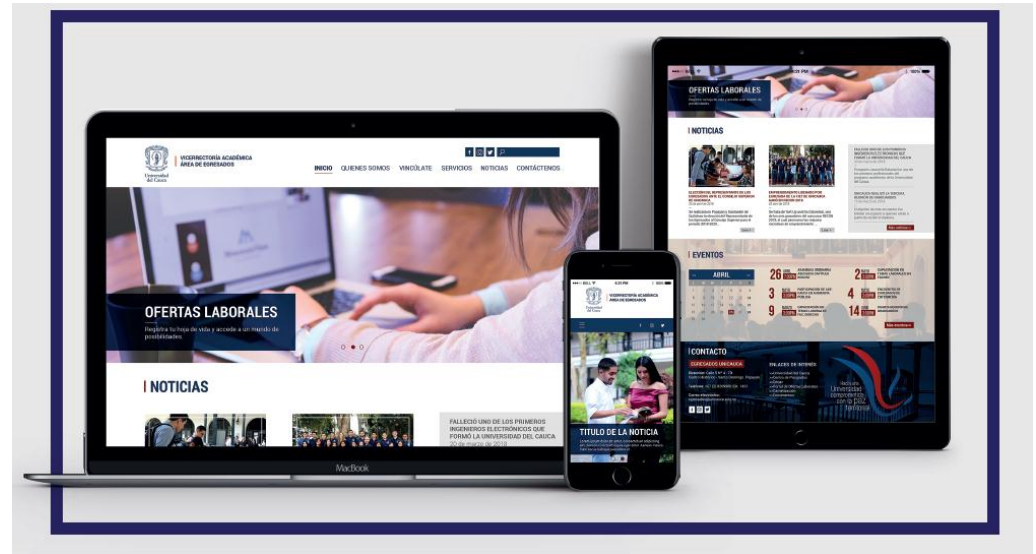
Universidad del Cauca

VICERRECTORÍA ACADÉMICA
ÁREA DE EGRESADOS

INICIO QUIENES SOMOS VINCÚLATE SERVICIOS NOTICIAS CONTÁCTENOS

OFERTAS LABORALES
Registra tu hoja de vida y accede a un mundo de posibilidades.

NOTICIAS

FALLECIÓ UNO DE LOS PRIMEROS INGENIEROS ELECTRÓNICOS QUE FORMÓ LA UNIVERSIDAD DEL CAUCA
20 de marzo de 2018

MacBook

OFERTAS LABORALES

NOTICIAS

EVENTOS

ABRIL

26
2
3
4
9
14

CONTACTO

ENLACES DE INTERÉS

Universidad comprometida con la paz territorial

VICERRECTORÍA ACADÉMICA
ÁREA DE EGRESADOS

TITULO DE LA NOTICIA